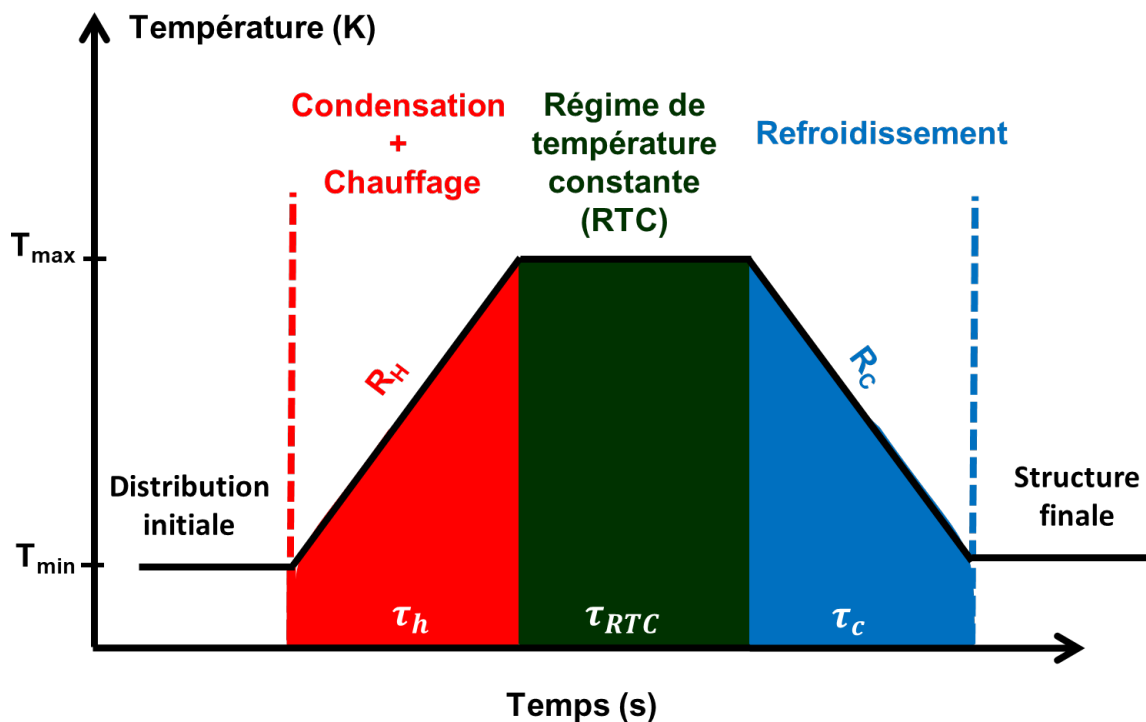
Température (K)

Condensation + Chauffage

Régime de température constante (RTC)

Refroidissement

$T_{max}$

$T_{min}$

$R_H$

$R_C$

Distribution initiale

Structure finale

$\tau_h$

$\tau_{RTC}$

$\tau_c$

Temps (s)